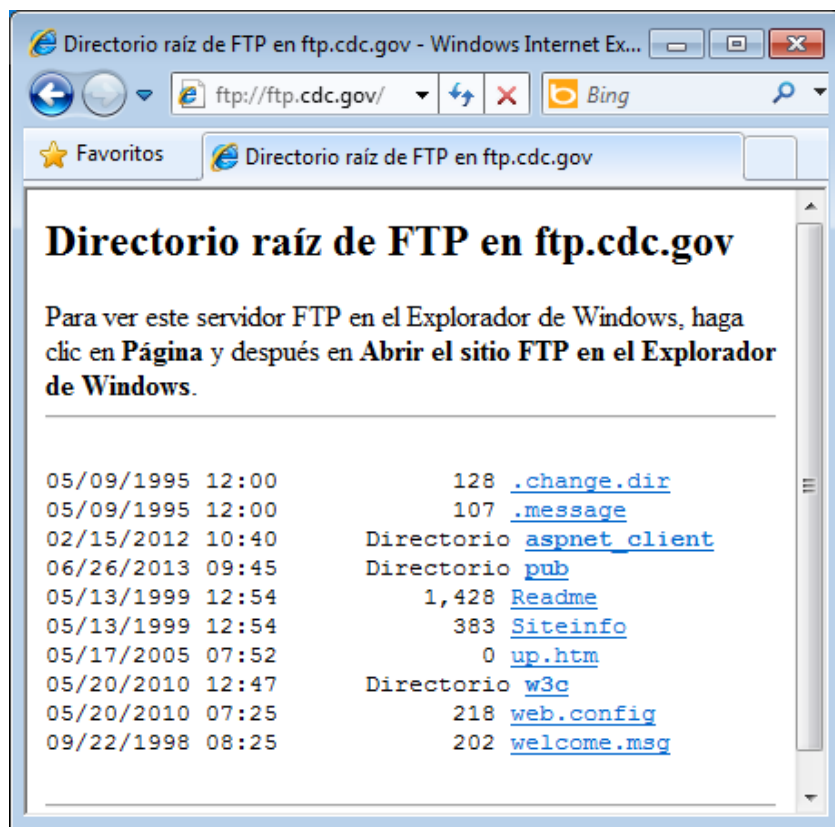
Directorio raíz de FTP en ftp.cdc.gov - Windows Internet Ex...

ftp://ftp.cdc.gov/

Bing

Favoritos

Directorio raíz de FTP en ftp.cdc.gov

# Directorio raíz de FTP en ftp.cdc.gov

Para ver este servidor FTP en el Explorador de Windows, haga clic en **Página** y después en **Abrir el sitio FTP en el Explorador de Windows**.

05/09/1995 12:00 128 .change.dir
05/09/1995 12:00 107 .message
02/15/2012 10:40 Directorio aspnet_client
06/26/2013 09:45 Directorio pub
05/13/1999 12:54 1,428 Readme
05/13/1999 12:54 383 Siteinfo
05/17/2005 07:52 0 up.htm
05/20/2010 12:47 Directorio w3c
05/20/2010 07:25 218 web.config
09/22/1998 08:25 202 welcome.msg